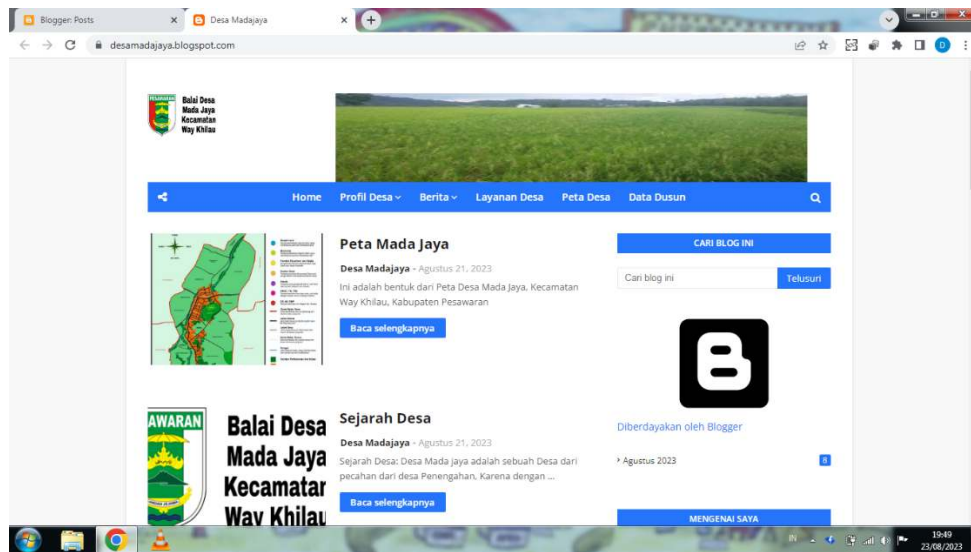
Blogger: Posts
Desa Madajaya
desamadajaya.blogspot.com

Balai Desa
Mada Jaya
Kecamatan
Way Khilau

Home
Profil Desa
Berita
Layanan Desa
Peta Desa
Data Dusun

Peta Mada Jaya

Desa Madajaya - Agustus 21, 2023

Ini adalah bentuk dari Peta Desa Mada Jaya, Kecamatan Way Khilau, Kabupaten Pesawaran

Baca selengkapnya

AWARAN
Balai Desa
Mada Jaya
Kecamatan
Way Khilau

Sejarah Desa

Desa Madajaya - Agustus 21, 2023

Sejarah Desa: Desa Mada jaya adalah sebuah Desa dari pecahan dari desa Penengahan, Karena dengan ...

Baca selengkapnya

CARI BLOG INI

Cari blog ini
Telusuri

Diberdayakan oleh Blogger

Agustus 2023
8

MENGENAI SAYA

IN
19:49
23/08/2023